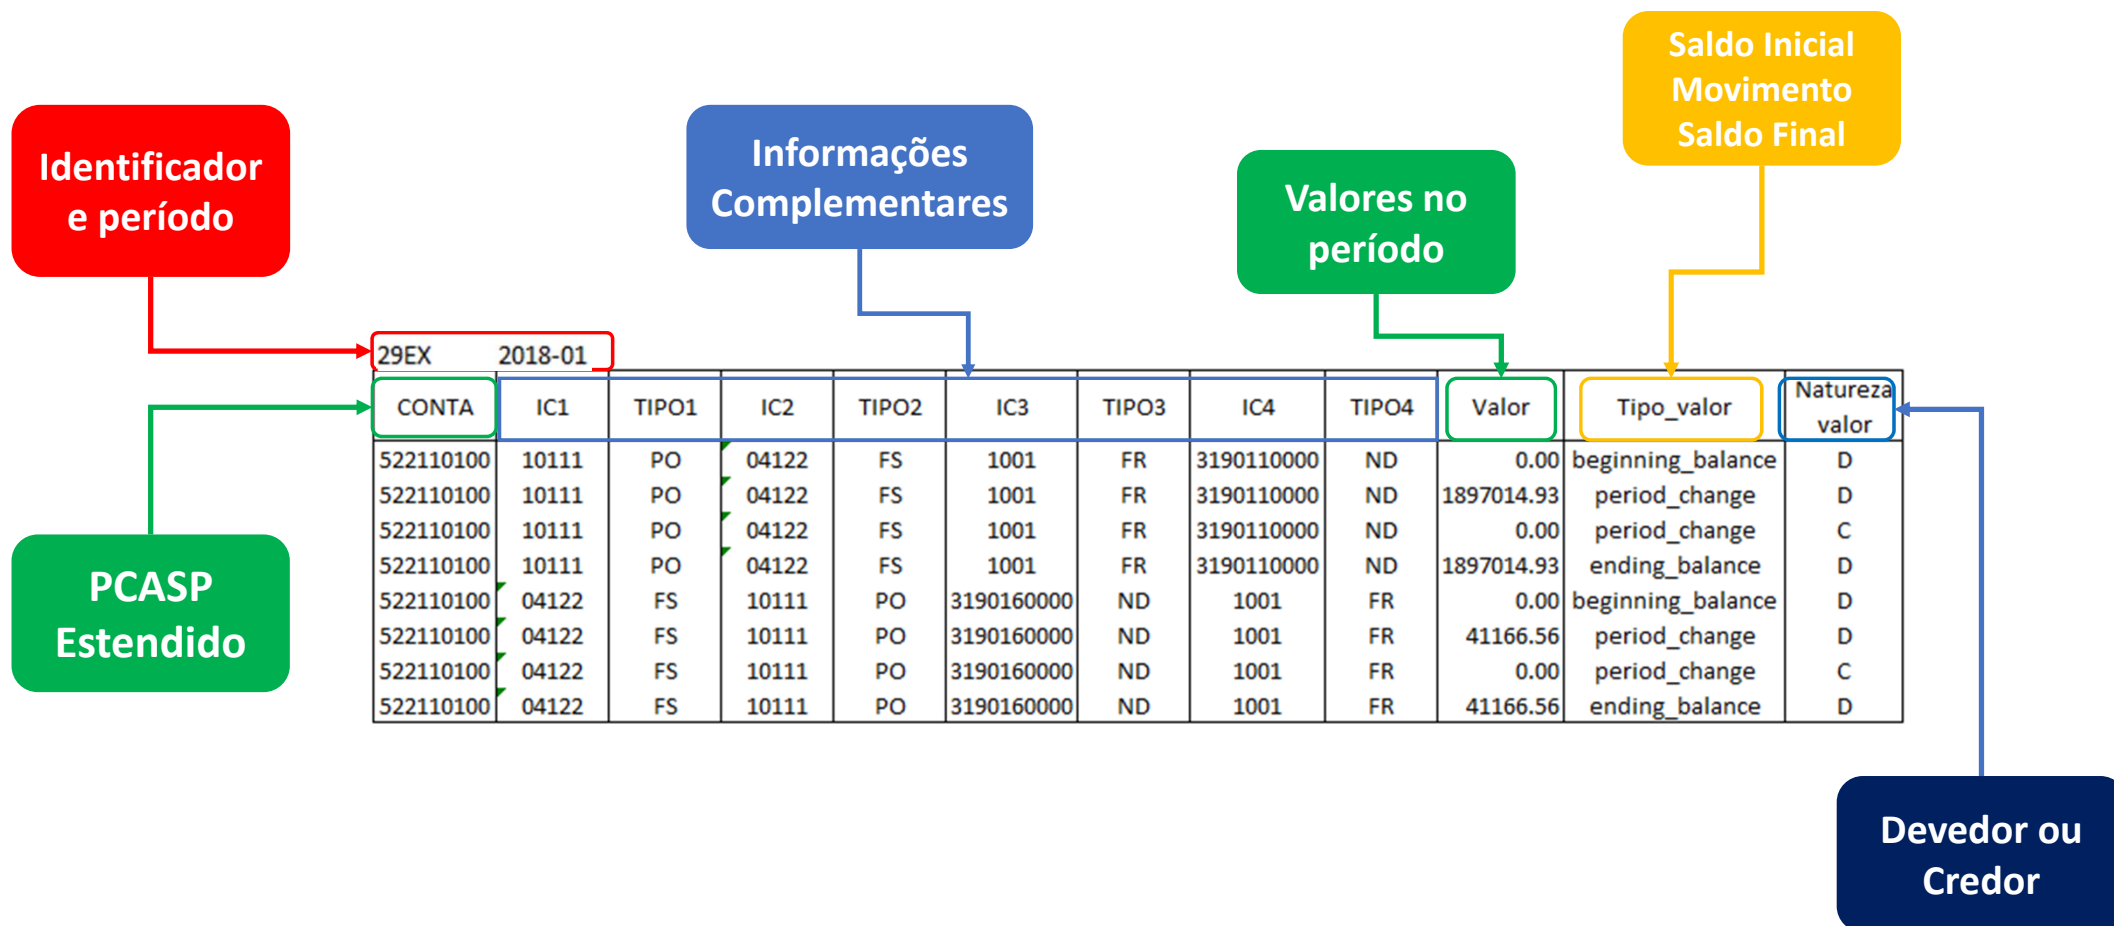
Identificador e período

Informações Complementares

Valores no período

Saldo Inicial
Movimento
Saldo Final

PCASP Estendido

Devedor ou Credor

29EX 2018-01

| CONTA | IC1 | TIPO1 | IC2 | TIPO2 | IC3 | TIPO3 | IC4 | TIPO4 | Valor | Tipo_valor | Natureza valor |
|---|---|---|---|---|---|---|---|---|---|---|---|
| 522110100 | 10111 | PO | 04122 | FS | 1001 | FR | 3190110000 | ND | 0.00 | beginning_balance | D |
| 522110100 | 10111 | PO | 04122 | FS | 1001 | FR | 3190110000 | ND | 1897014.93 | period_change | D |
| 522110100 | 10111 | PO | 04122 | FS | 1001 | FR | 3190110000 | ND | 0.00 | period_change | C |
| 522110100 | 10111 | PO | 04122 | FS | 1001 | FR | 3190110000 | ND | 1897014.93 | ending_balance | D |
| 522110100 | 04122 | FS | 10111 | PO | 3190160000 | ND | 1001 | FR | 0.00 | beginning_balance | D |
| 522110100 | 04122 | FS | 10111 | PO | 3190160000 | ND | 1001 | FR | 41166.56 | period_change | D |
| 522110100 | 04122 | FS | 10111 | PO | 3190160000 | ND | 1001 | FR | 0.00 | period_change | C |
| 522110100 | 04122 | FS | 10111 | PO | 3190160000 | ND | 1001 | FR | 41166.56 | ending_balance | D |